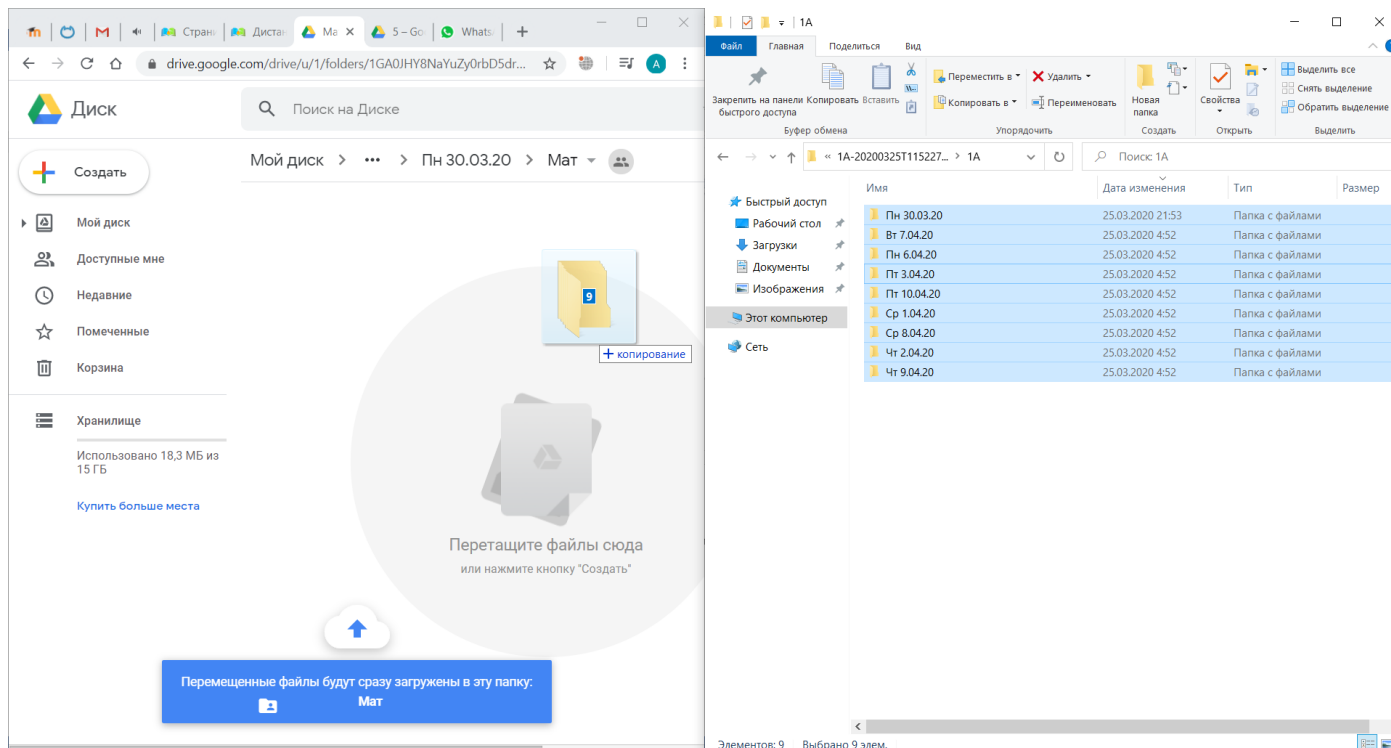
Страна | Дистан | Ма | 5 – Go | Whats
drive.google.com/drive/u/1/folders/1GA0JHY8NaYuZy0rbD5dr...
Диск
Поиск на Диске
Создать
Мой диск
Доступные мне
Недавние
Помеченные
Корзина
Хранилище
Использовано 18,3 МБ из 15 ГБ
Купить больше места
Мой диск > ••• > Пн 30.03.20 > Мат
9
+ копирование
Перетащите файлы сюда
или нажмите кнопку "Создать"
Перемещенные файлы будут сразу загружены в эту папку:
Мат

1A
Файл Главная Поделиться Вид
Закрепить на панели быстрого доступа
Копировать
Вставить
Буфер обмена
Переместить в
Копировать в
Удалить
Переименовать
Упорядочить
Новая папка
Создать
Свойства
Открыть
Выделить все
Снять выделение
Обратить выделение
Выделить
« 1A-20200325T115227... > 1A
Поиск: 1A
Быстрый доступ
Рабочий стол
Загрузки
Документы
Изображения
Этот компьютер
Сеть

| Имя | Дата изменения | Тип | Размер |
|---|---|---|---|
| Пн 30.03.20 | 25.03.2020 21:53 | Папка с файлами | |
| Вт 7.04.20 | 25.03.2020 4:52 | Папка с файлами | |
| Пн 6.04.20 | 25.03.2020 4:52 | Папка с файлами | |
| Пт 3.04.20 | 25.03.2020 4:52 | Папка с файлами | |
| Пт 10.04.20 | 25.03.2020 4:52 | Папка с файлами | |
| Ср 1.04.20 | 25.03.2020 4:52 | Папка с файлами | |
| Ср 8.04.20 | 25.03.2020 4:52 | Папка с файлами | |
| Чт 2.04.20 | 25.03.2020 4:52 | Папка с файлами | |
| Чт 9.04.20 | 25.03.2020 4:52 | Папка с файлами | |

Элементов: 9 Выбрано 9 элем.